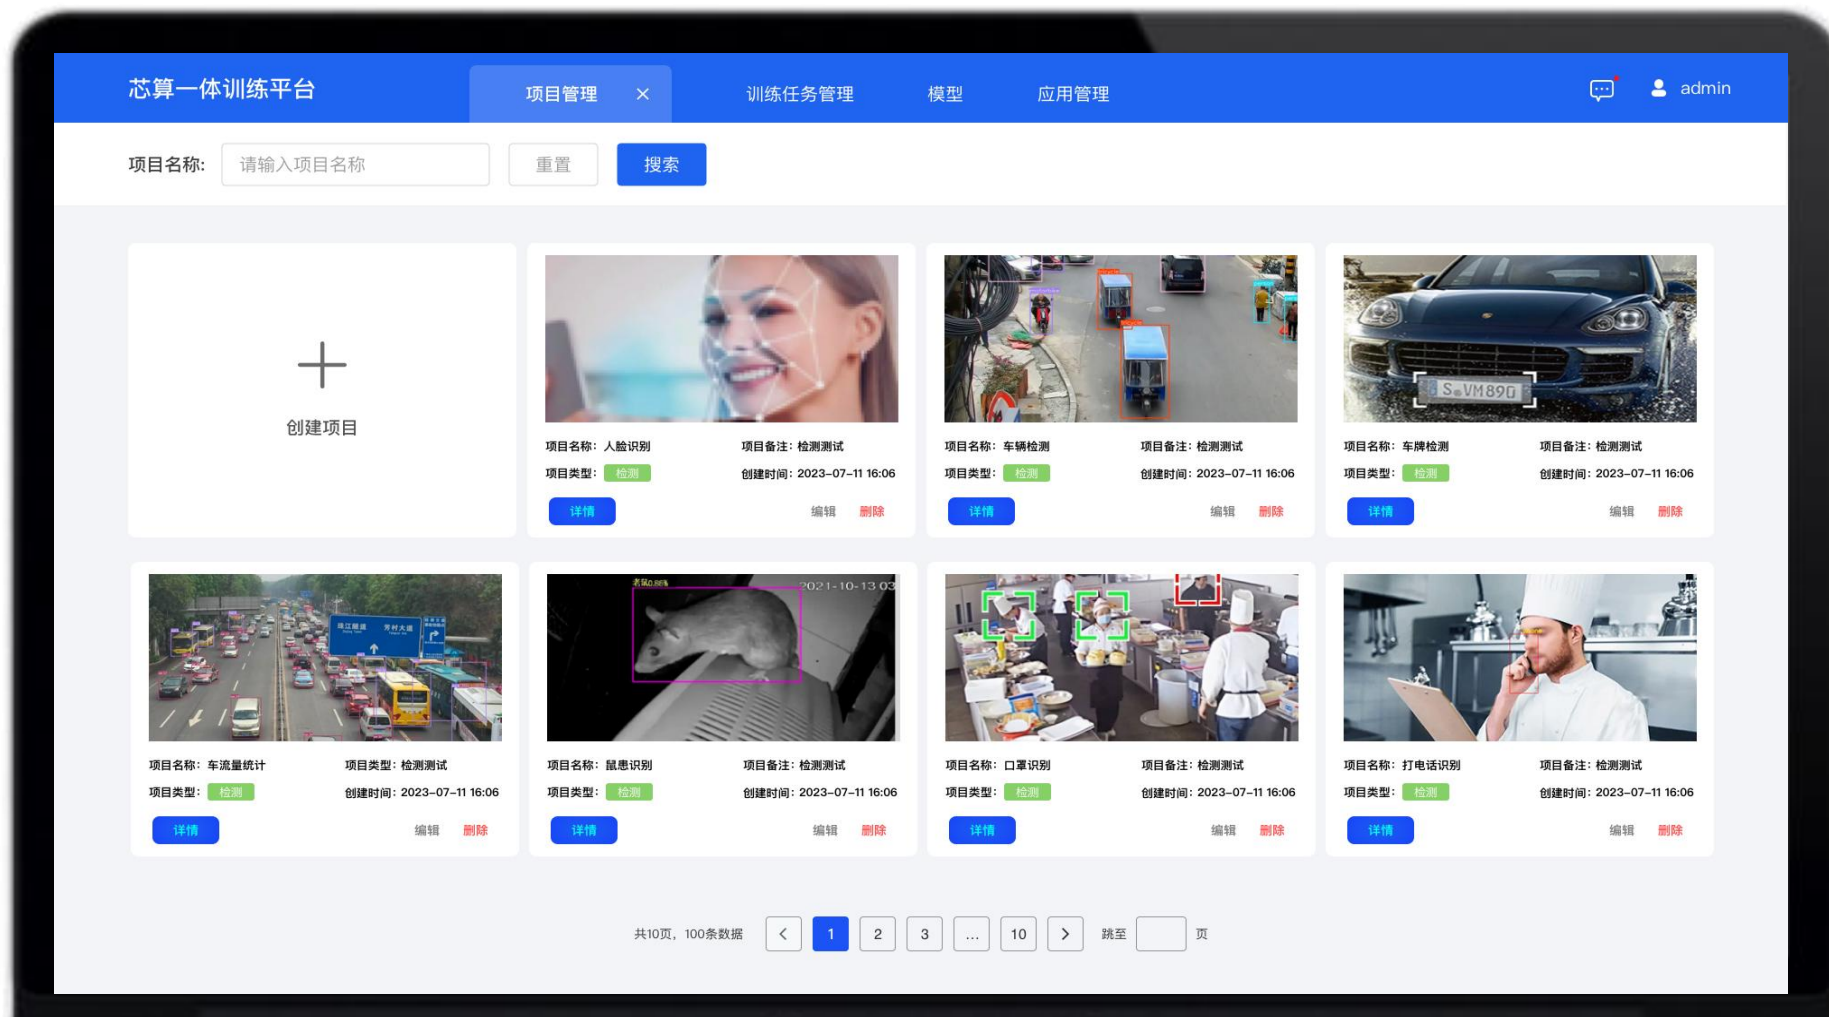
芯算一体训练平台

项目管理 ×

训练任务管理

模型

应用管理

admin

项目名称: 请输入项目名称 重置 搜索

创建项目

项目名称: 人脸识别
项目备注: 检测测试
项目类型: 检测
创建时间: 2023-07-11 16:06
详情 编辑 删除

项目名称: 车辆检测
项目备注: 检测测试
项目类型: 检测
创建时间: 2023-07-11 16:06
详情 编辑 删除

S·VM890

项目名称: 车牌检测
项目备注: 检测测试
项目类型: 检测
创建时间: 2023-07-11 16:06
详情 编辑 删除

项目名称: 车流量统计
项目类型: 检测测试
项目类型: 检测
创建时间: 2023-07-11 16:06
详情 编辑 删除

2021-10-13 03

项目名称: 鼠患识别
项目备注: 检测测试
项目类型: 检测
创建时间: 2023-07-11 16:06
详情 编辑 删除

项目名称: 口罩识别
项目备注: 检测测试
项目类型: 检测
创建时间: 2023-07-11 16:06
详情 编辑 删除

项目名称: 打电话识别
项目备注: 检测测试
项目类型: 检测
创建时间: 2023-07-11 16:06
详情 编辑 删除

共10页, 100条数据 < 1 2 3 ... 10 > 跳至 页